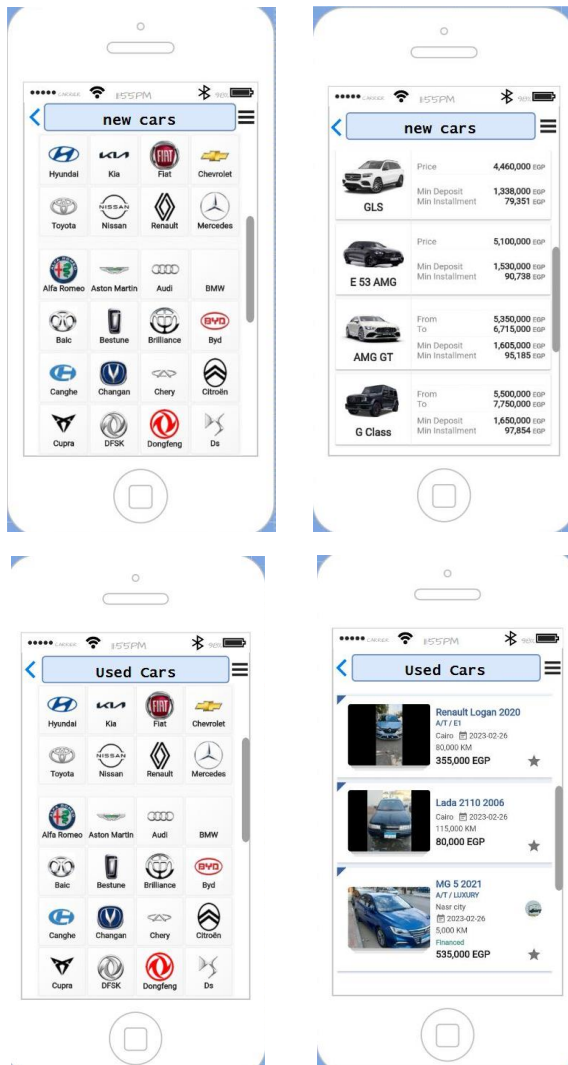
●●●●● CARRIER 11:55PM 98%

new cars

Hyundai
Kia
Fiat
Chevrolet
Toyota
Nissan
Renault
Mercedes
Alfa Romeo
Aston Martin
Audi
BMW
Baic
Bestune
Brilliance
Byd
Canghe
Changan
Chery
Citroën
Cupra
DFSK
Dongfeng
Ds

●●●●● CARRIER 11:55PM 98%

new cars

| | | |
|---|---|---|
| GLS | Price | 4,460,000 EGP |
| | Min Deposit | 1,338,000 EGP |
| | Min Installment | 79,351 EGP |
| E 53 AMG | Price | 5,100,000 EGP |
| | Min Deposit | 1,530,000 EGP |
| | Min Installment | 90,738 EGP |
| AMG GT | From | 5,350,000 EGP |
| | To | 6,715,000 EGP |
| | Min Deposit | 1,605,000 EGP |
| | Min Installment | 95,185 EGP |
| G Class | From | 5,500,000 EGP |
| | To | 7,750,000 EGP |
| | Min Deposit | 1,650,000 EGP |
| | Min Installment | 97,854 EGP |

●●●●● CARRIER 11:55PM 98%

Used Cars

Hyundai
Kia
Fiat
Chevrolet
Toyota
Nissan
Renault
Mercedes
Alfa Romeo
Aston Martin
Audi
BMW
Baic
Bestune
Brilliance
Byd
Canghe
Changan
Chery
Citroën
Cupra
DFSK
Dongfeng
Ds

●●●●● CARRIER 11:55PM 98%

Used Cars

Renault Logan 2020
A/T / E1
Cairo 2023-02-26
80,000 KM
355,000 EGP

Lada 2110 2006
Cairo 2023-02-26
115,000 KM
80,000 EGP

MG 5 2021
A/T / LUXURY
Nasr city
2023-02-26
5,000 KM
Financed
535,000 EGP